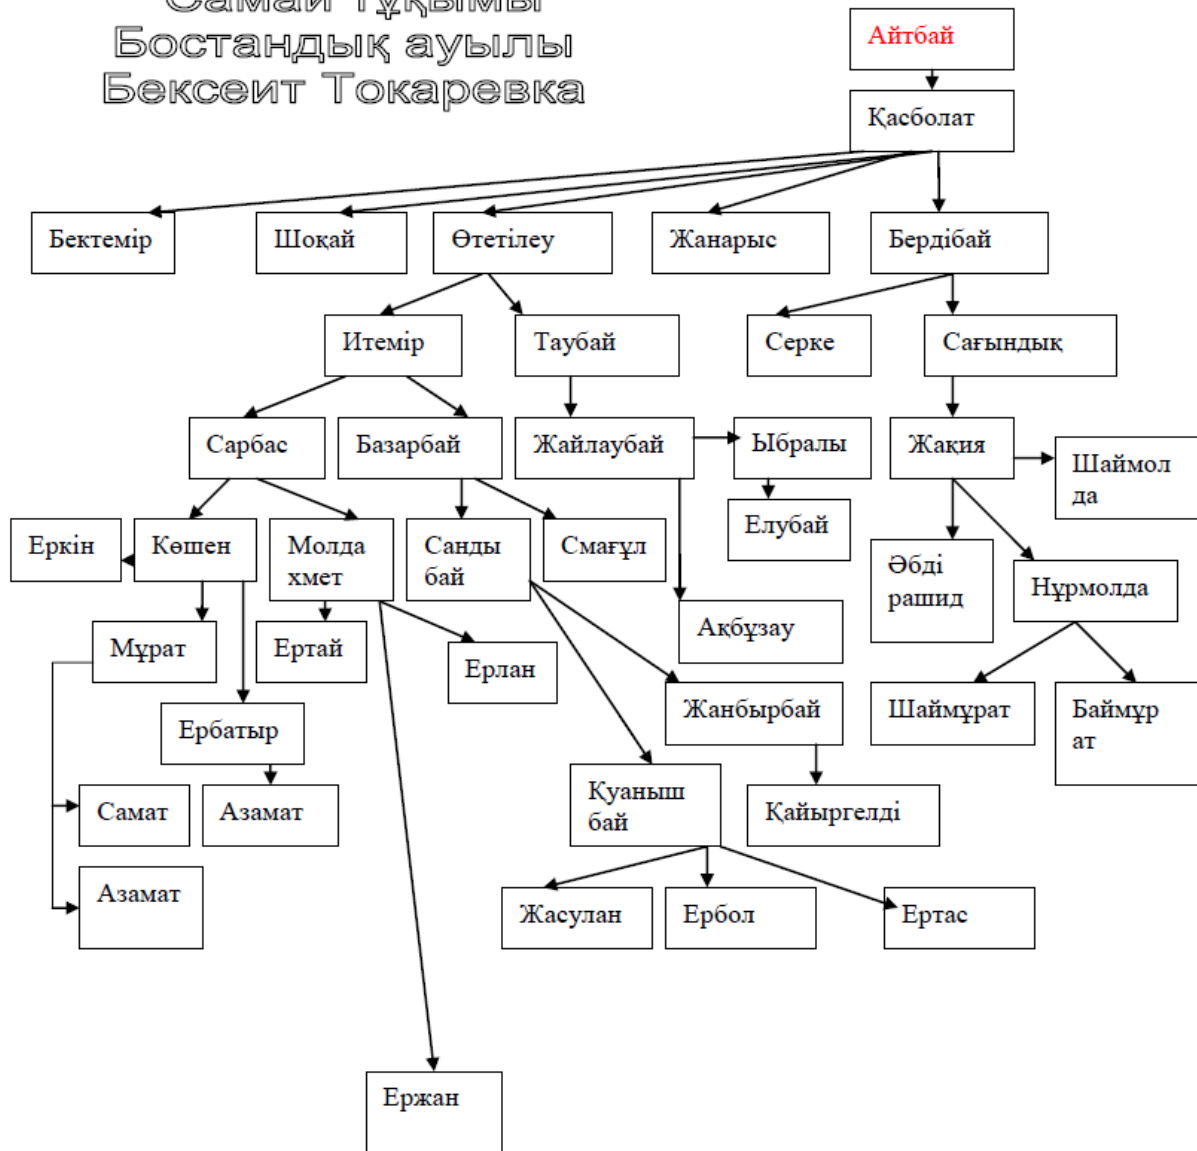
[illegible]
Бостандық ауылы
Бексеит Токаревка

Айтбай
Қасболат
Бектемір
Шоқай
Өтетілеу
Жанарыс
Бердібай
Итемір
Таубай
Серке
Сағындық
Сарбас
Базарбай
Жайлаубай
Ыбралы
Жақия
Шаймол да
Елубай
Еркін
Көшен
Молда хмет
Санды бай
Смағұл
Әбді рашид
Нұрмолда
Ақбұзау
Мұрат
Ертай
Ерлан
Шаймұрат
Баймұр ат
Жанбырбай
Ербатыр
Самат
Азамат
Куаныш бай
Қайыргелді
Азамат
Жасулан
Ербол
Ертас
Ержан